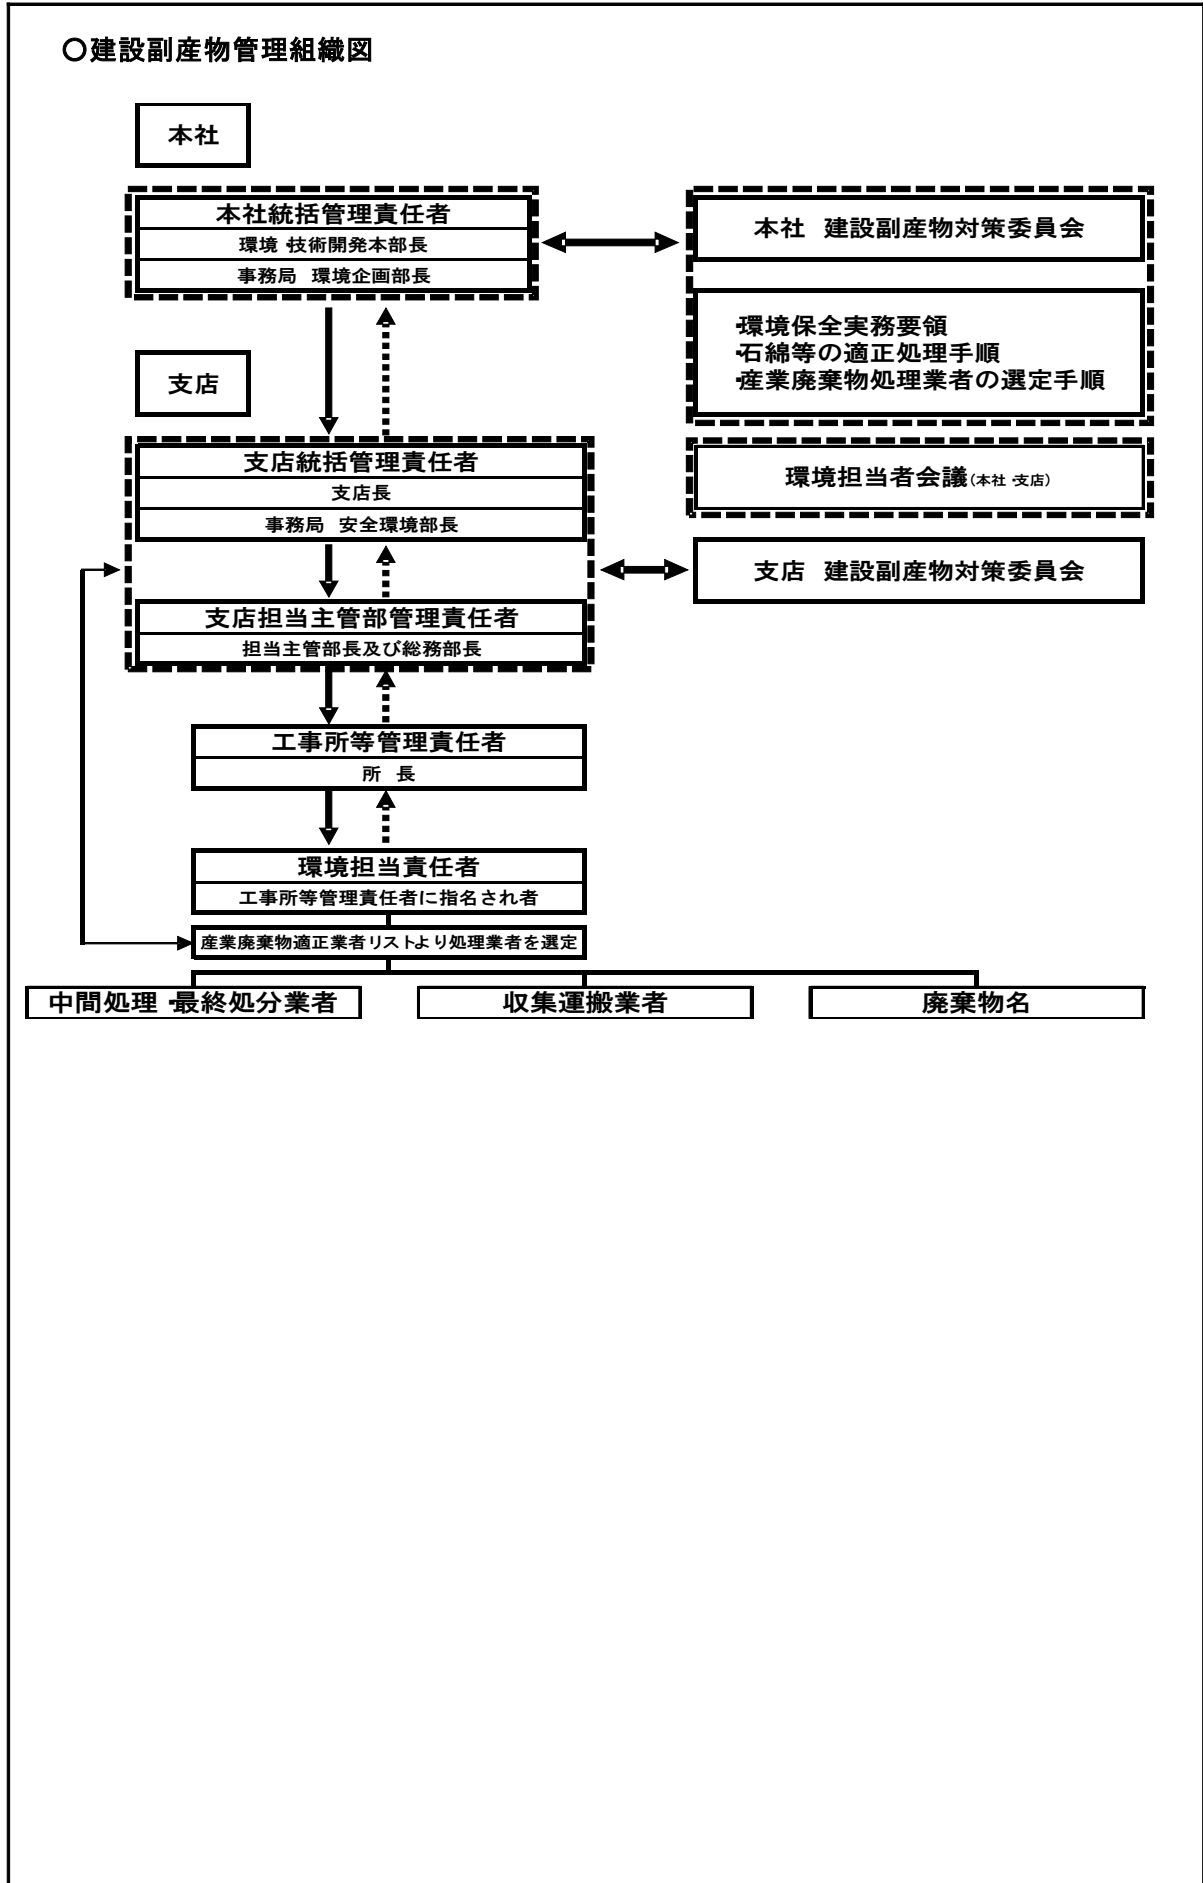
○建設副産物管理組織図

本社

本社統括管理責任者
環境・技術開発本部長
事務局 環境企画部長

本社 建設副産物対策委員会

・環境保全実務要領
・石綿等の適正処理手順
・産業廃棄物処理業者の選定手順

支店

支店統括管理責任者
支店長
事務局 安全環境部長

環境担当者会議(本社・支店)

支店 建設副産物対策委員会

支店担当主管部管理責任者
担当主管部長及び総務部長

工事所等管理責任者
所 長

環境担当責任者
工事所等管理責任者に指名され者

産業廃棄物適正業者リストより処理業者を選定

中間処理・最終処分業者

収集運搬業者

廃棄物名